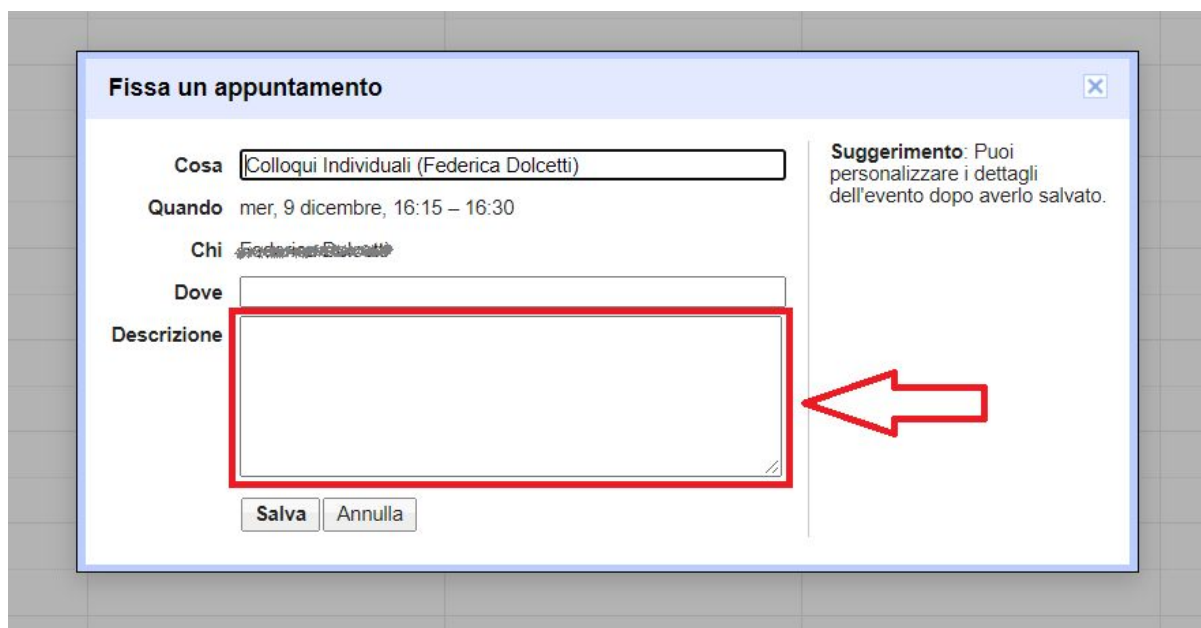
Fissa un appuntamento

Cosa Colloqui Individuali (Federica Dolcetti)

Quando mer, 9 dicembre, 16:15 – 16:30

Chi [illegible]

Dove

Descrizione

Salva Annulla

Suggerimento: Puoi personalizzare i dettagli dell'evento dopo averlo salvato.